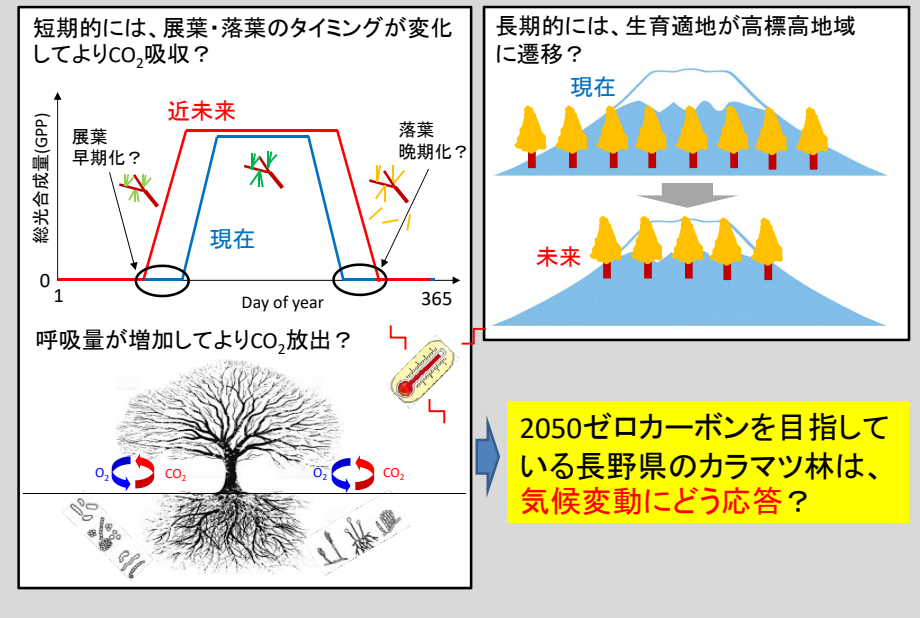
短期的には、展葉・落葉のタイミングが変化してより$CO_2$吸収？

総光合成量(GPP)

近未来

展葉早期化？

落葉晩期化？

現在

0

1

Day of year

365

呼吸量が増加してより$CO_2$放出？

$O_2$ $CO_2$

$O_2$ $CO_2$

長期的には、生育適地が高標高地域に遷移？

現在

未来

2050ゼロカーボンを目指している長野県のカラマツ林は、気候変動にどう応答？